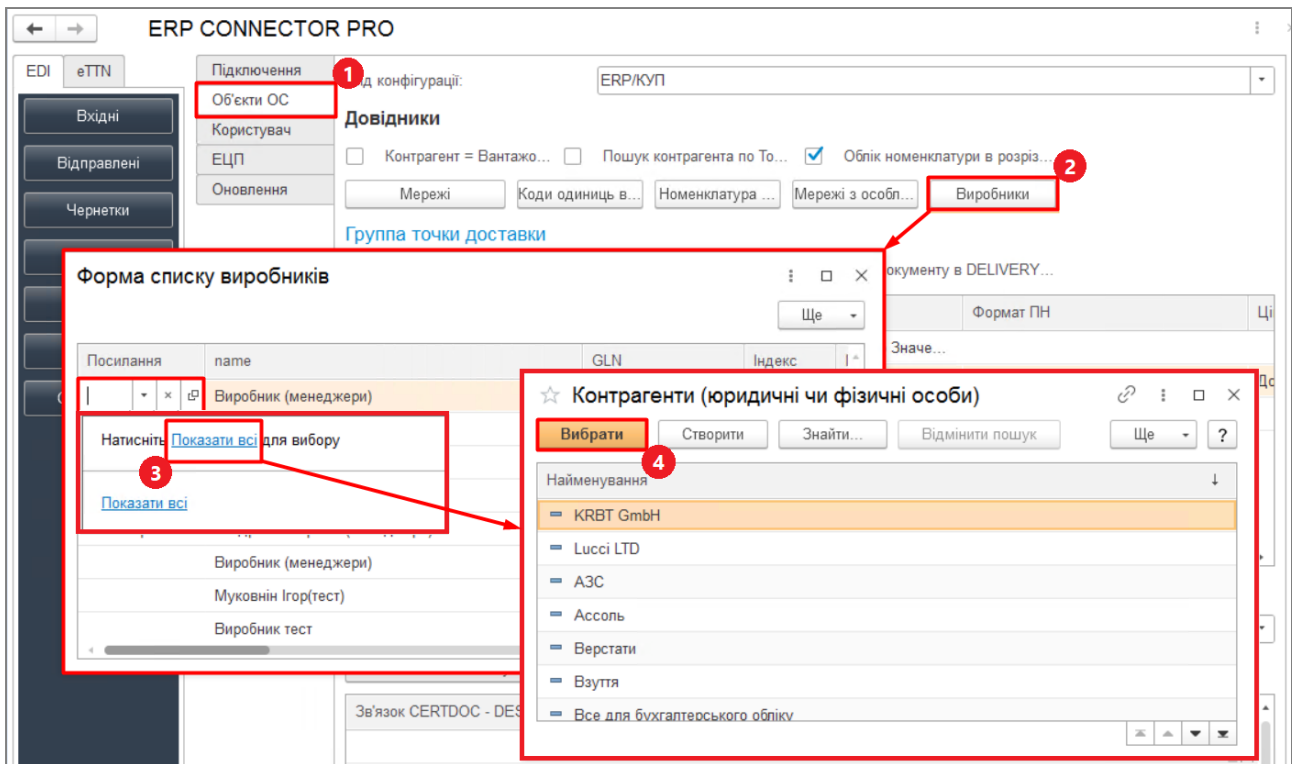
ERP CONNECTOR PRO

EDI eTTN

Вхідні
Відправлені
Чернетки

Підключення
Об'єкти ОС
Користувач
ЕЦП
Оновлення

1

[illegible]д конфігурації: ERP/КУП

Довідники

Контрагент = Вантажо... Пошук контрагента по То... Облік номенклатури в розрізі...

2

Мережі | Коди одиниць в... | Номенклатура ... | Мережі з особл... | Виробники

Группа точки доставки

Форма списку виробників

Ще

| Посилання | name | GLN | Індекс |
|---|---|---|---|
| | Виробник (менеджери) | | |
| | Виробник (менеджери) | | |
| | Муковнін Ігор(тест) | | |
| | Виробник тест | | |

Натисніть Показати всі для вибору

3

Показати всі

окументу в DELIVERY...

Формат ПН

Значе...

Зв'язок CERTDOC - DES

Контрагенти (юридичні чи фізичні особи)

Вибрати | Створити | Знайти... | Відмінити пошук | Ще | ?

4

Найменування

KRBT GmbH
Lucci LTD
АЗС
Ассоль
Верстати
Взуття
Все для бухгалтерського обліку